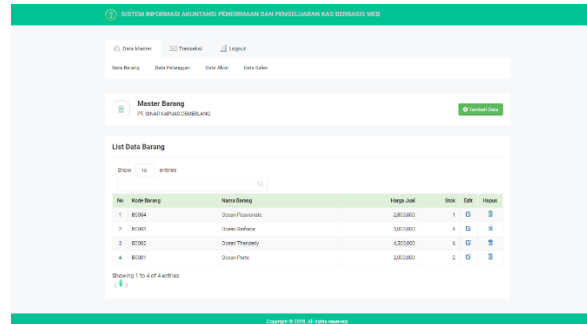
SISTEM INFORMASI AKUNTANSI PENERIMAAN DAN PENGELUARAN KAS BERBASIS WEB

Data Master
Transaksi
Logout

Data Barang
Data Pelanggan
Data Akun
Data Sales

Master Barang
PT. SINAR KAPUAS CEMERLANG

Tambah Data

List Data Barang

Show 10 entries

| No | Kode Barang | Nama Barang | Harga Jual | Stok | Edit | Hapus |
|---|---|---|---|---|---|---|
| 1 | BC004 | Ocean Passionate | 2,800,000 | 1 | | |
| 2 | BC001 | Ocean Stefania | 3,000,000 | 4 | | |
| 3 | BC002 | Ocean Thanderly | 4,500,000 | 6 | | |
| 4 | BC001 | Ocean Porto | 2,000,000 | 2 | | |

Showing 1 to 4 of 4 entries

Copyright © 2018. All rights reserved.